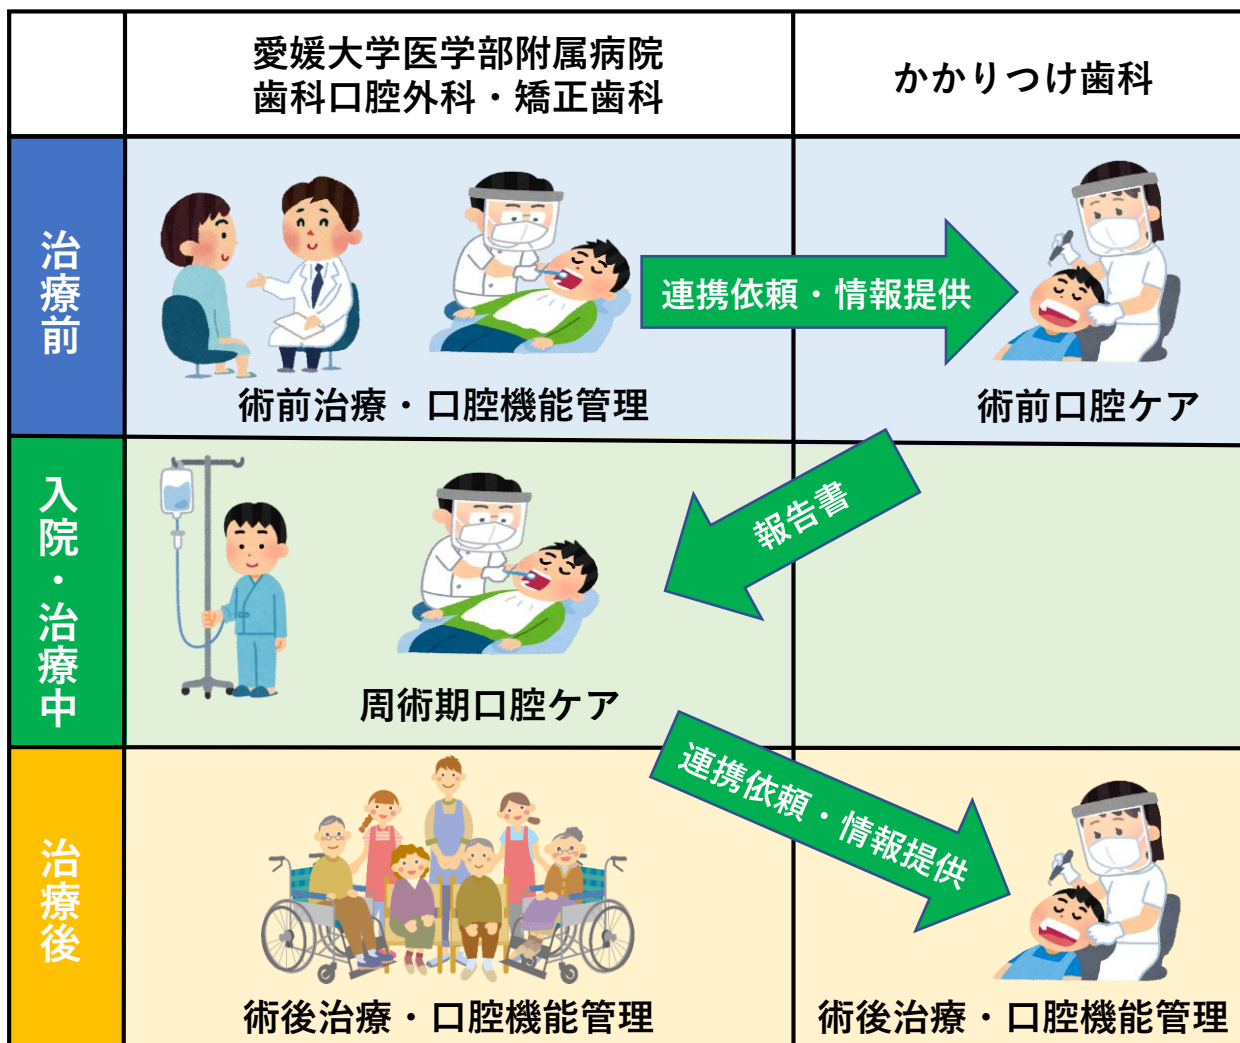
| | 愛媛大学医学部附属病院 歯科口腔外科・矯正歯科 | かかりつけ歯科 |
|---|---|---|
| 治療前 | 術前治療・口腔機能管理 | 術前口腔ケア |
| 入院・治療中 | 周術期口腔ケア | |
| 治療後 | 術後治療・口腔機能管理 | 術後治療・口腔機能管理 |

連携依頼・情報提供

報告書

連携依頼・情報提供